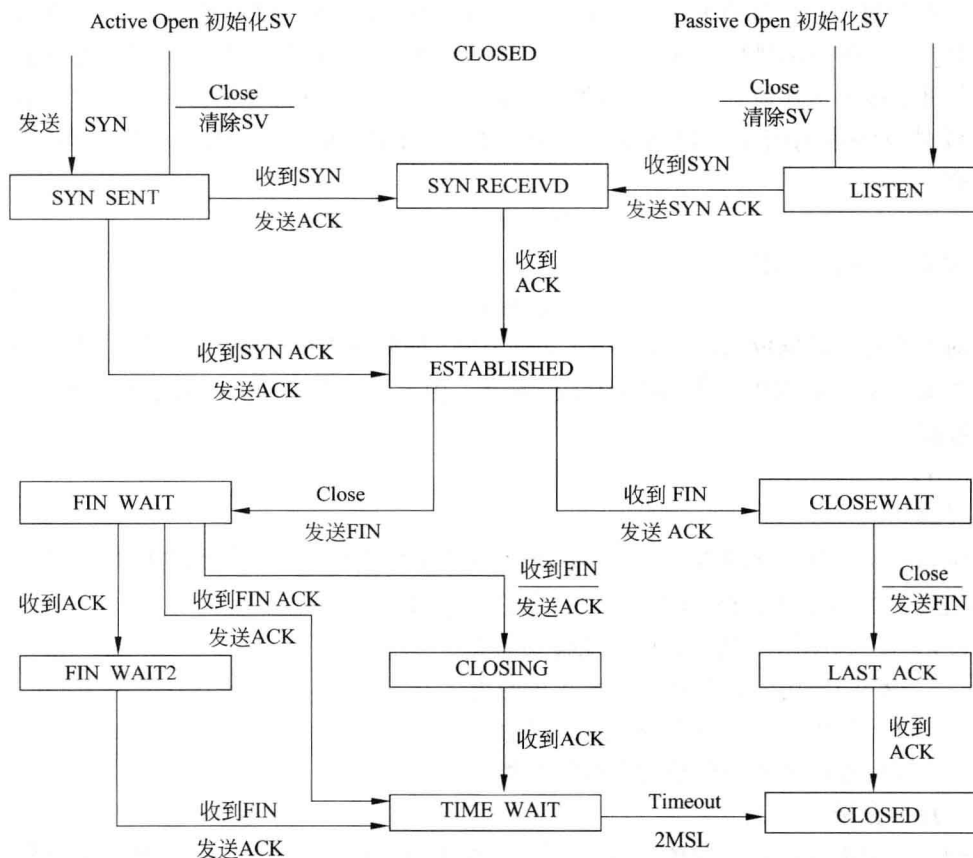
Active Open 初始化SV

CLOSED

Passive Open 初始化SV

发送 SYN

Close
清除SV

Close
清除SV

SYN SENT

收到SYN
发送ACK

SYN RECEIVD

收到SYN
发送SYN ACK

LISTEN

收到
ACK

收到SYN ACK
发送ACK

ESTABLISHED

FIN WAIT

Close
发送FIN

收到 FIN
发送 ACK

CLOSEWAIT

收到FIN
发送ACK

收到ACK

收到FIN ACK
发送ACK

Close
发送FIN

FIN WAIT2

CLOSING

LAST ACK

收到ACK

收到
ACK

收到FIN
发送ACK

TIME WAIT

Timeout
2MSL

CLOSED